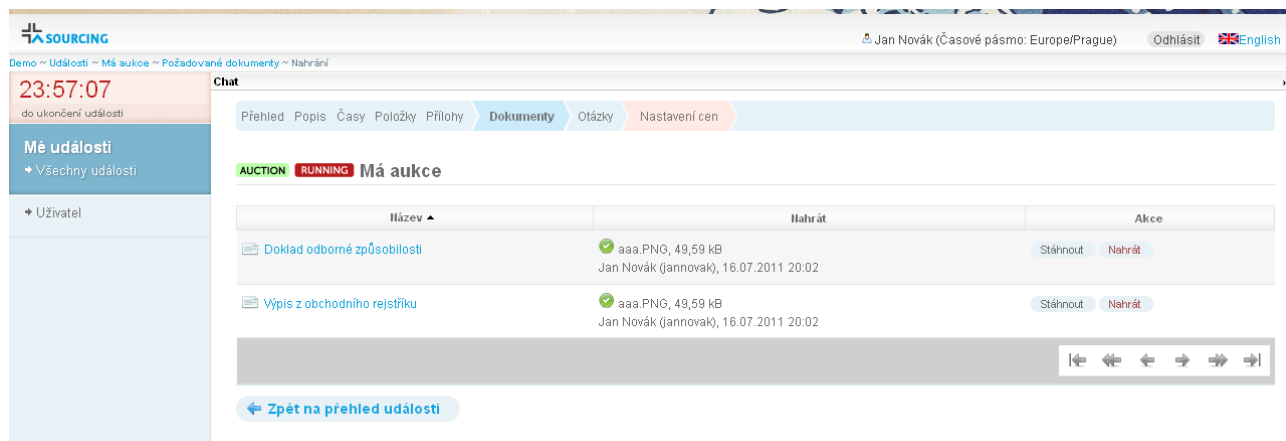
SOURCING

Jan Novák (Časové pásmo: Europe/Prague) Odhlásit English

Demo ~ Události ~ Má aukce ~ Požadované dokumenty ~ Nahrání

23:57:07
do ukončení události

Mé události
Všechny události

Uživatel

Chat

Přehled Popis Časy Položky Přílohy Dokumenty Otázky Nastavení cen

AUCTION RUNNING Má aukce

| Název ▲ | Nahrát | Akce |
|---|---|---|
| Doklad odborné způsobilosti | aaa.PNG, 49,59 kB Jan Novák (jannovak), 16.07.2011 20:02 | Stáhnout Nahrát |
| Výpis z obchodního rejstříku | aaa.PNG, 49,59 kB Jan Novák (jannovak), 16.07.2011 20:02 | Stáhnout Nahrát |

Zpět na přehled události